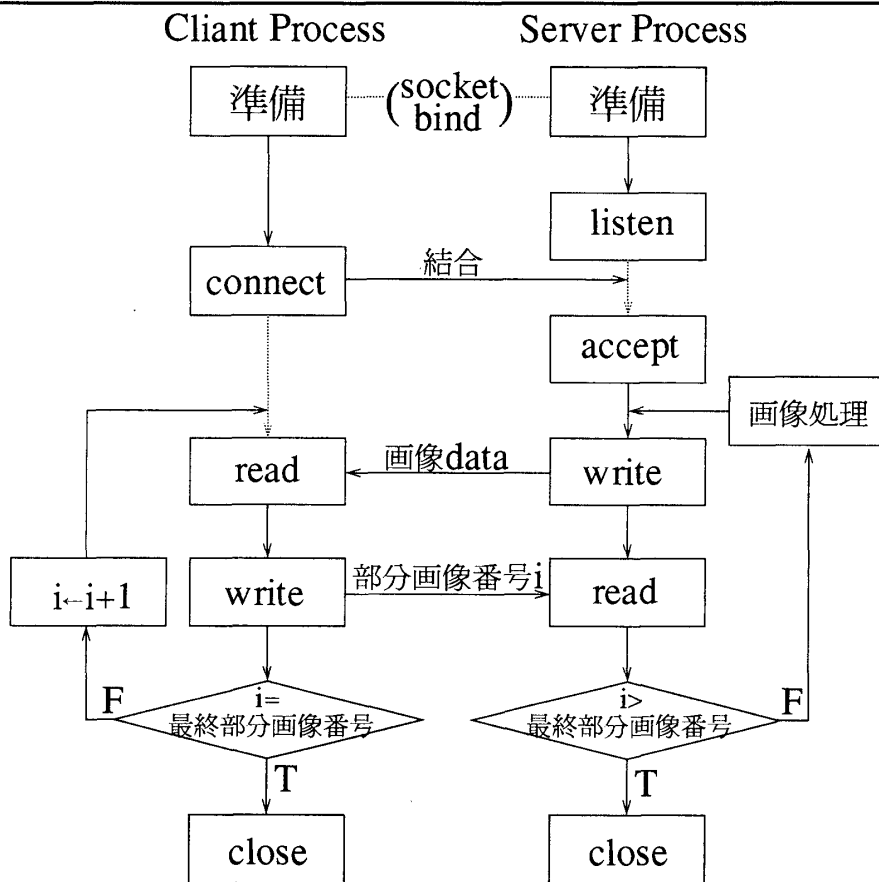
Cliant Process

Server Process

準備

(socket bind)

準備

listen

connect

結合

accept

画像処理

read

画像data

write

i←i+1

write

部分画像番号i

read

F

i= 最終部分画像番号

i> 最終部分画像番号

F

T

T

close

close